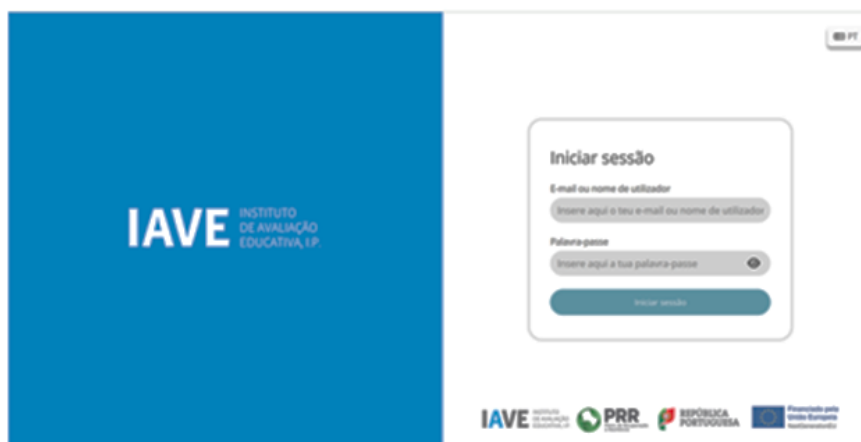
PT

IAVE INSTITUTO DE AVALIAÇÃO EDUCATIVA, I.P.

Iniciar sessão

E-mail ou nome de utilizador

Insere aqui o teu e-mail ou nome de utilizador

Palavra-passe

Insere aqui a tua palavra-passe

Iniciar sessão

IAVE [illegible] PRR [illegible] REPÚBLICA PORTUGUESA Financiado pela União Europeia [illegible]